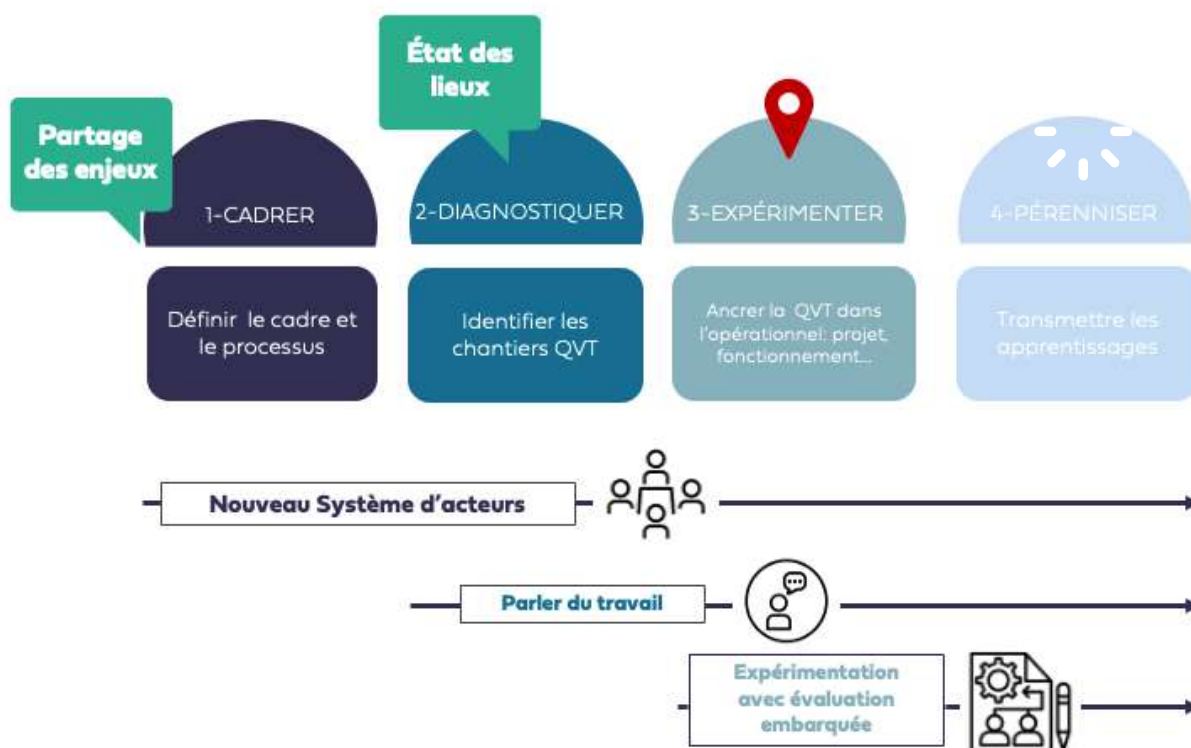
État des lieux

Partage des enjeux

1-CADRER

2-DIAGNOSTIQUER

3-EXPÉRIMENTER

4-PÉRENNISER

Définir le cadre et le processus

Identifier les chantiers QVT

Ancrer la QVT dans l'opérationnel: projet, fonctionnement...

Transmettre les apprentissages

Nouveau Système d'acteurs

Parler du travail

Expérimentation avec évaluation embarquée